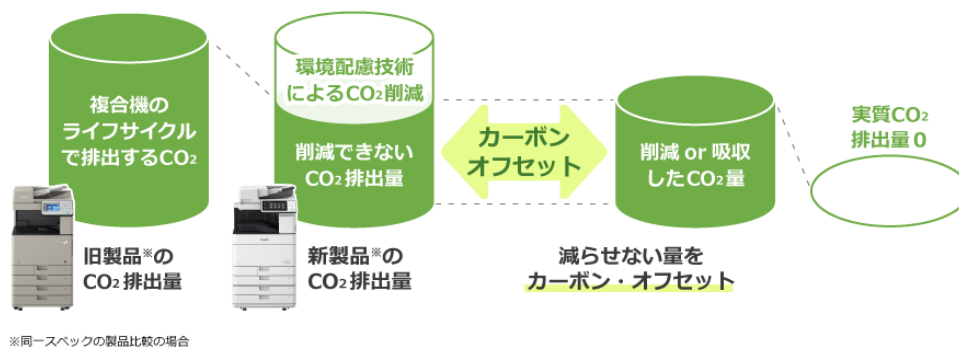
複合機の
ライフサイクル
で排出する$CO_2$

旧製品※の
$CO_2$排出量

環境配慮技術
による$CO_2$削減

削減できない
$CO_2$排出量

新製品※の
$CO_2$排出量

カーボン
オフセット

削減 or 吸収
した$CO_2$量

減らせない量を
カーボン・オフセット

実質$CO_2$
排出量 0

※同一スペックの製品比較の場合